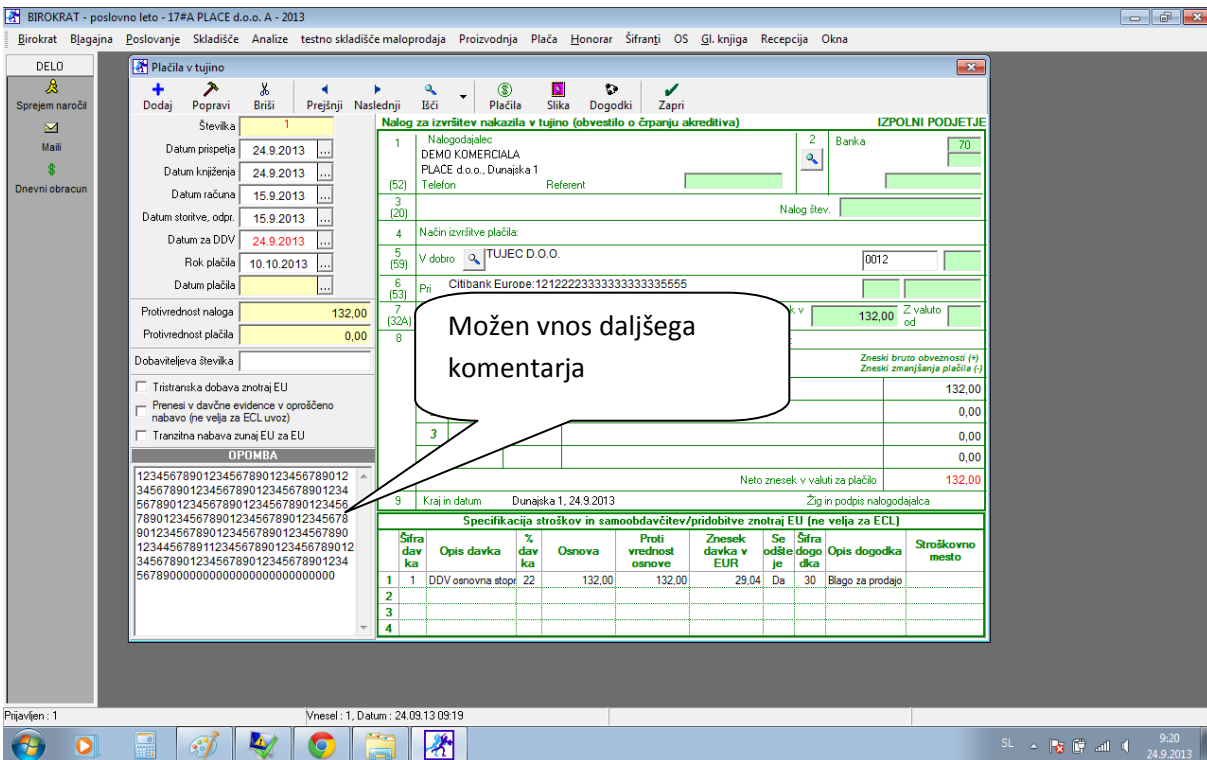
BIROKRAT - poslovno leto - 17#A PLACE d.o.o. A - 2013

Birokrat Blagajna Poslovanje Skladišče Analize testno skladišče maloprodaja Proizvodnja Plača Honorar Šifranti OS Gl. knjiga Recepcija Okna

DELO
Sprejem naročil
Maili
Dnevni obracun

Plačila v tujino

Dodaj Popravi Briši Prejšnji Naslednji Išči Plačila Slika Dogodki Zapri

Številka 1
Datum prispetja 24.9.2013
Datum knjiženja 24.9.2013
Datum računa 15.9.2013
Datum storitve, odpr. 15.9.2013
Datum za DDV 24.9.2013
Rok plačila 10.10.2013
Datum plačila

Protivrednost naloga 132,00
Protivrednost plačila 0,00

Dobaviteljeva številka

Tristranska dobava znotraj EU
Prenesi v davčne evidence v oproščeno nabavo (ne velja za ECL uvoz)
Tranzitna nabava zunaj EU za EU

OPOMBA
12345678901234567890123456789012345678901234567890123456789012345678901234567890123456789012345678901234567890123456789012345678901234567890123456789012345678901234456789112345678901234567890123456789012345678901234567890000000000000000000000000000

Nalog za izvršitev nakazila v tujino (obvestilo o črpanju akreditiva)
IZPOLNI PODJETJE

1 Nalogodajalec
DEMO KOMERCIALA
PLACE d.o.o., Dunajska 1
(52) Telefon Referent
2 Banka 70
3 (20) Nalog štev.
4 Način izvršitve plačila:
5 (59) V dobro TUJEC D.O.O. 0012
6 (53) Pri Citibank Europe:121222233333333335555
7 (32A) k v 132,00 Z valuto od
8
Zneski bruto obveznosti (+)
Zneski zmanjšanja plačila (-)
132,00
0,00
3 0,00
0,00
Neto znesek v valuti za plačilo 132,00
9 Kraj in datum Dunajska 1, 24.9.2013 Žig in podpis nalogodajalca

Možen vnos daljšega komentarja

Specifikacija stroškov in samoobdavčitev/pridobitve znotraj EU (ne velja za ECL)

| | Šifra davka | Opis davka | % davka | Osnova | Proti vrednost osnove | Znesek davka v EUR | Se odšteje | Šifra dogodka | Opis dogodka | Stroškovno mesto |
|---|---|---|---|---|---|---|---|---|---|---|
| 1 | 1 | DDV osnovna stopr | 22 | 132,00 | 132,00 | 29,04 | Da | 30 | Blago za prodajo | |
| 2 | | | | | | | | | | |
| 3 | | | | | | | | | | |
| 4 | | | | | | | | | | |

Prijavljen : 1
Vnesel : 1, Datum : 24.09.13 09:19

SL 9:20 24.9.2013